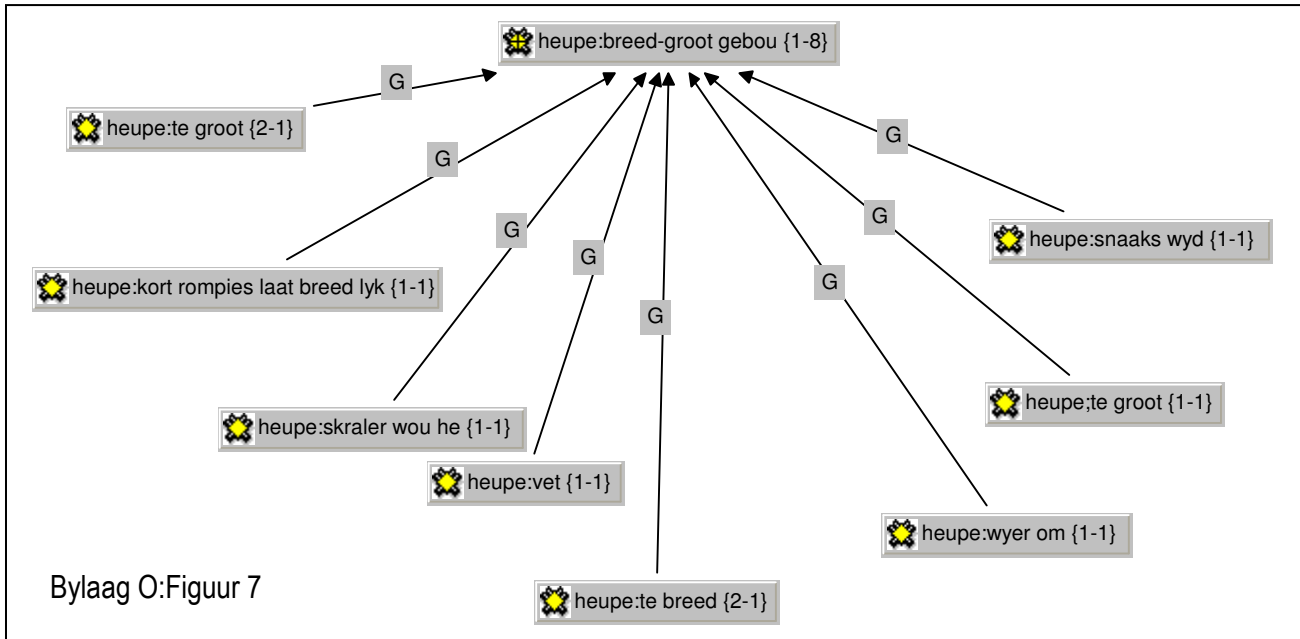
heupe:breed-groot gebou {1-8}

G

heupe:te groot {2-1}

G

G

heupe:snaaks wyd {1-1}

G

G

heupe:kort rompies laat breed lyk {1-1}

G

G

G

heupe;te groot {1-1}

heupe:skraler wou he {1-1}

heupe:vet {1-1}

heupe:wyer om {1-1}

Bylaag O:Figuur 7

heupe:te breed {2-1}